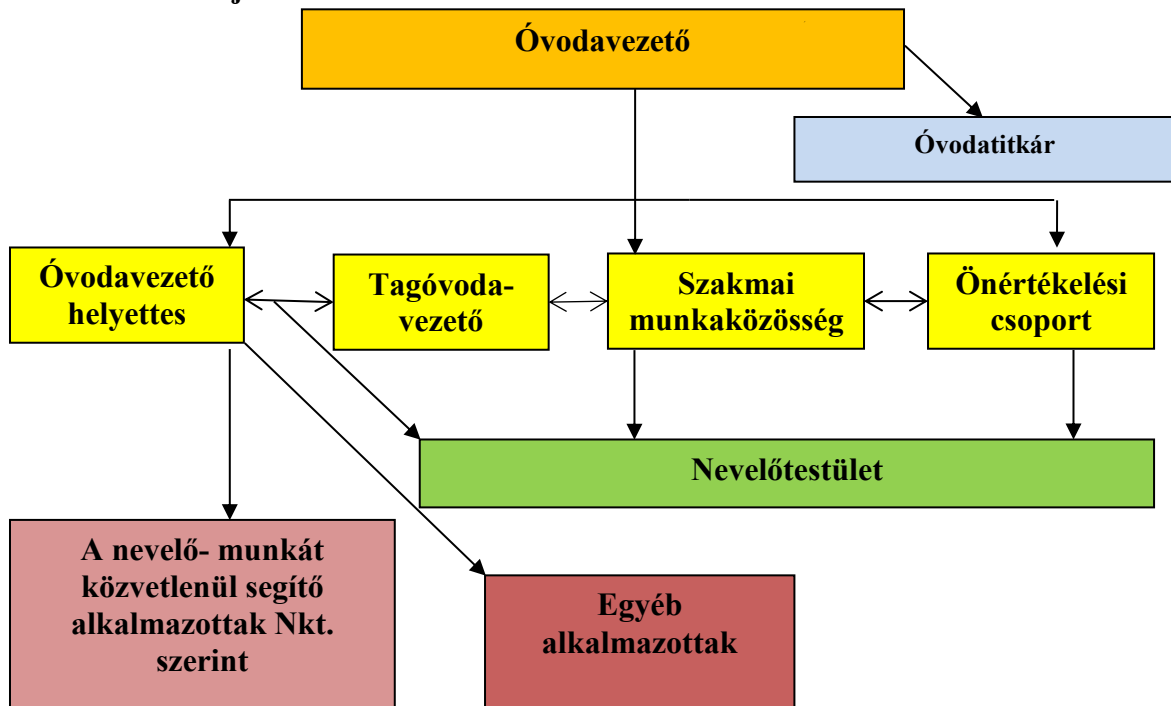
Óvodavezető

Óvodatitkár

Óvodavezető helyettes

Tagóvodavezető

Szakmai munkaközösség

Önértékelési csoport

Nevelőtestület

A nevelő- munkát közvetlenül segítő alkalmazottak Nkt. szerint

Egyéb alkalmazottak